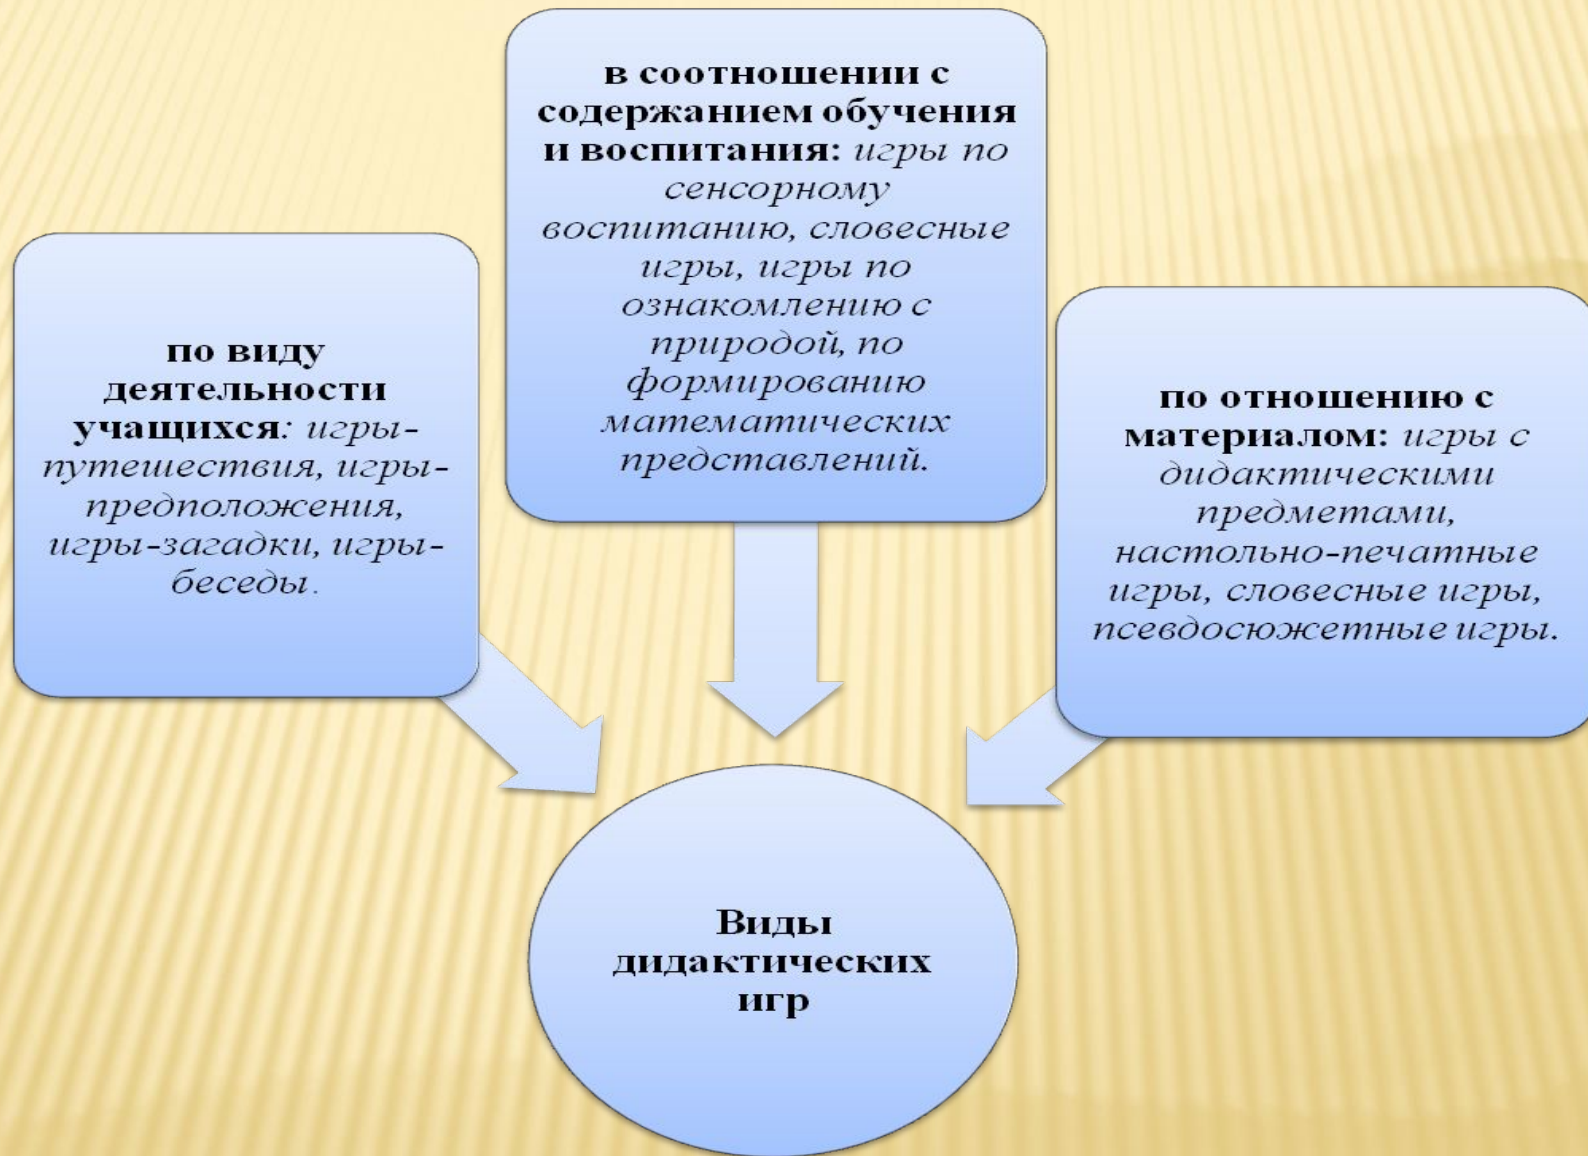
в соотношении с содержанием обучения и воспитания: игры по сенсорному воспитанию, словесные игры, игры по ознакомлению с природой, по формированию математических представлений.

по виду деятельности учащихся: игры-путешествия, игры-предположения, игры-загадки, игры-беседы.

по отношению с материалом: игры с дидактическими предметами, настольно-печатные игры, словесные игры, псевдосюжетные игры.

Виды дидактических игр